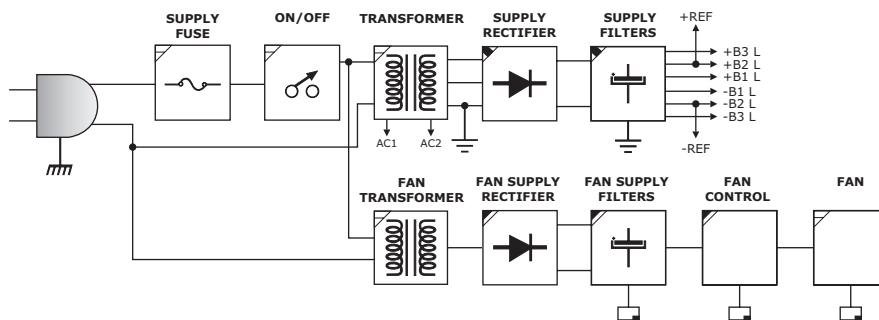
SUPPLY FUSE

ON/OFF

TRANSFORMER

SUPPLY RECTIFIER

SUPPLY FILTERS

+REF

+B3 L
+B2 L
+B1 L
-B1 L
-B2 L
-B3 L

-REF

AC1 AC2

FAN TRANSFORMER

FAN SUPPLY RECTIFIER

FAN SUPPLY FILTERS

FAN CONTROL

FAN